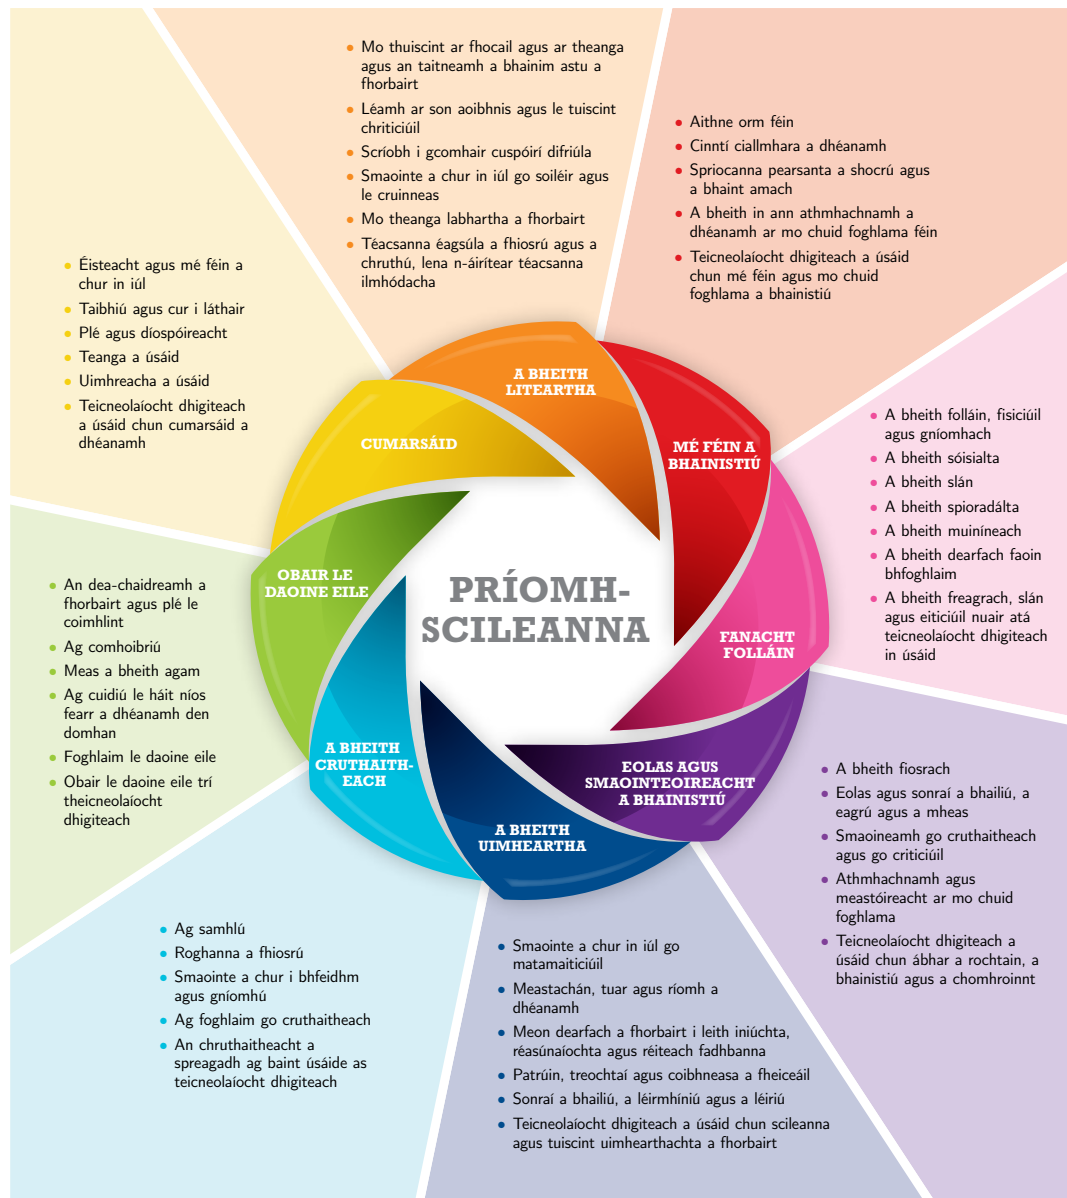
- Mo thuiscint ar fhocail agus ar theanga agus an taitneamh a bhainim astu a fhorbairt
- Léamh ar son aoibhnis agus le tuiscint chriticiúil
- Scríobh i gcomhair cuspóirí difriúla
- Smaointe a chur in iúl go soiléir agus le cruinneas
- Mo theanga labhartha a fhorbairt
- Téacsanna éagsúla a fhiosrú agus a chruthú, lena n-áirítear téacsanna ilmhódacha

- Aithne orm féin
- Cinntí ciallmhara a dhéanamh
- Spriocanna pearsanta a shocrú agus a bhaint amach
- A bheith in ann athmhachnamh a dhéanamh ar mo chuid foghlama féin
- Teicneolaíocht dhigiteach a úsáid chun mé féin agus mo chuid foghlama a bhainistiú

- Éisteacht agus mé féin a chur in iúl
- Taibhiú agus cur i láthair
- Plé agus díospóireacht
- Teanga a úsáid
- Uimhreacha a úsáid
- Teicneolaíocht dhigiteach a úsáid chun cumarsáid a dhéanamh

A BHEITH LITEARTHA

CUMARSÁID

MÉ FÉIN A BHAINISTIÚ

- A bheith folláin, fisiciúil agus gníomhach
- A bheith sóisialta
- A bheith slán
- A bheith spioradálta
- A bheith muiníneach
- A bheith dearfach faoin bhfoghlaim
- A bheith freagrach, slán agus eiticiúil nuair atá teicneolaíocht dhigiteach in úsáid

- An dea-chaidreamh a fhorbairt agus plé le coimhlint
- Ag comhoibriú
- Meas a bheith agam
- Ag cuidiú le háit níos fearr a dhéanamh den domhan
- Foghlaim le daoine eile
- Obair le daoine eile trí theicneolaíocht dhigiteach

OBAIR LE DAOINE EILE

PRÍOMH-SCILEANNA

FANACHT FOLLÁIN

A BHEITH CRUTHAITH-EACH

EOLAS AGUS SMAOINTEOIREACHT A BHAINISTIÚ

A BHEITH UIMHEARTHA

- A bheith fiosrach
- Eolas agus sonraí a bhailiú, a eagrú agus a mheas
- Smaoineamh go cruthaitheach agus go criticiúil
- Athmhachnamh agus meastóireacht ar mo chuid foghlama
- Teicneolaíocht dhigiteach a úsáid chun ábhar a rochtain, a bhainistiú agus a chomhroinnt

- Ag samhlú
- Roghanna a fhiosrú
- Smaointe a chur i bhfeidhm agus gníomhú
- Ag foghlaim go cruthaitheach
- An chruthaitheacht a spreagadh ag baint úsáide as teicneolaíocht dhigiteach

- Smaointe a chur in iúl go matamaiticiúil
- Meastachán, tuar agus ríomh a dhéanamh
- Meon dearfach a fhorbairt i leith iniúchta, réasúnaíochta agus réiteach fadhbanna
- Patrúin, treochtaí agus coibhneasa a fheiceáil
- Sonraí a bhailiú, a léirmhíniú agus a léiriú
- Teicneolaíocht dhigiteach a úsáid chun scileanna agus tuiscint uimhearthachta a fhorbairt